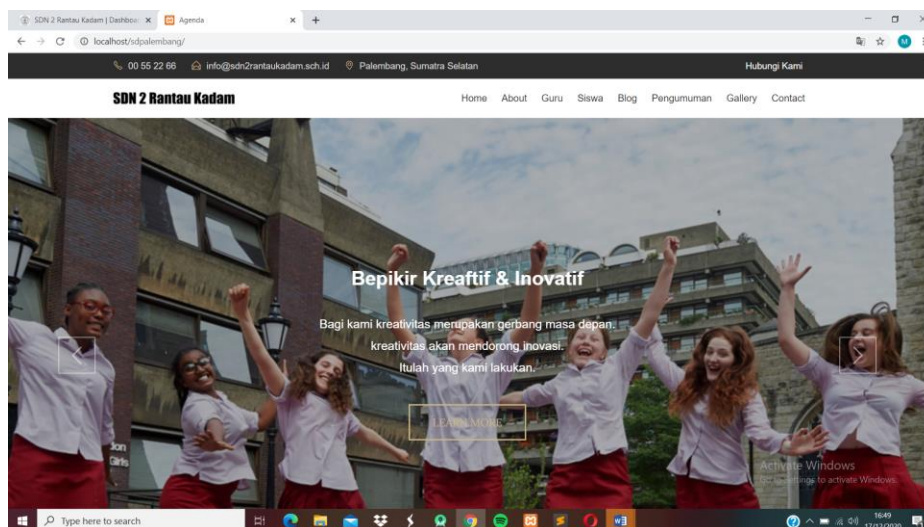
SDN 2 Rantau Kadam | Dashboa ×
Agenda ×
+
localhost/sdpalembang/

00 55 22 66 info@sdn2rantaukadam.sch.id Palembang, Sumatra Selatan
Hubungi Kami

SDN 2 Rantau Kadam
Home About Guru Siswa Blog Pengumuman Gallery Contact

Bepikir Kreaftif & Inovatif

Bagi kami kreativitas merupakan gerbang masa depan.
kreativitas akan mendorong inovasi.
Itulah yang kami lakukan.

LEARN MORE

Activate Windows
Go to Settings to activate Windows.

Type here to search
16:49
17/12/2020